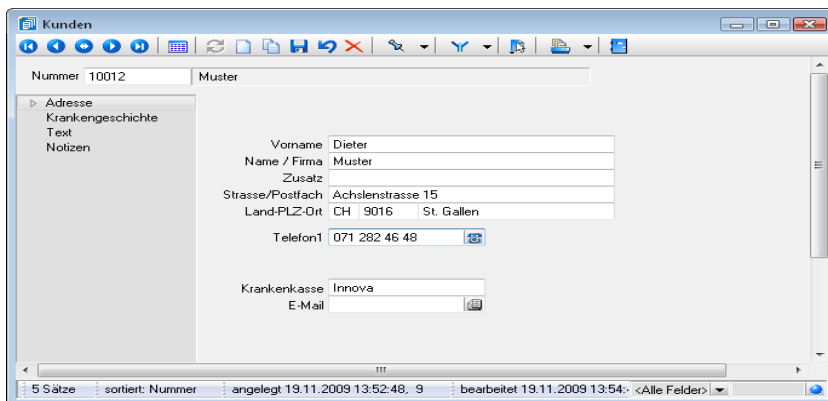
Kunden

Nummer 10012 Muster

Adresse
Krankengeschichte
Text
Notizen

Vorname Dieter
Name / Firma Muster
Zusatz
Strasse/Postfach Achslenstrasse 15
Land-PLZ-Ort CH 9016 St. Gallen

Telefon1 071 282 46 48

Krankenkasse Innova
E-Mail

5 Sätze | sortiert: Nummer | angelegt 19.11.2009 13:52:48, 9 | bearbeitet 19.11.2009 13:54:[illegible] | <Alle Felder>